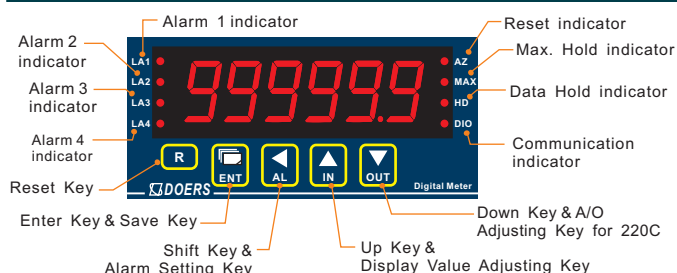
Alarm 1 indicator

Alarm 2 indicator

Alarm 3 indicator

Alarm 4 indicator

LA1
LA2
LA3
LA4

99999.9

AZ
MAX
HD
DIO

Reset indicator

Max. Hold indicator

Data Hold indicator

Communication indicator

R

ENT

AL

IN

OUT

DOERS

Digital Meter

Reset Key

Enter Key & Save Key

Shift Key & Alarm Setting Key

Up Key & Display Value Adjusting Key

Down Key & A/O Adjusting Key for 220C